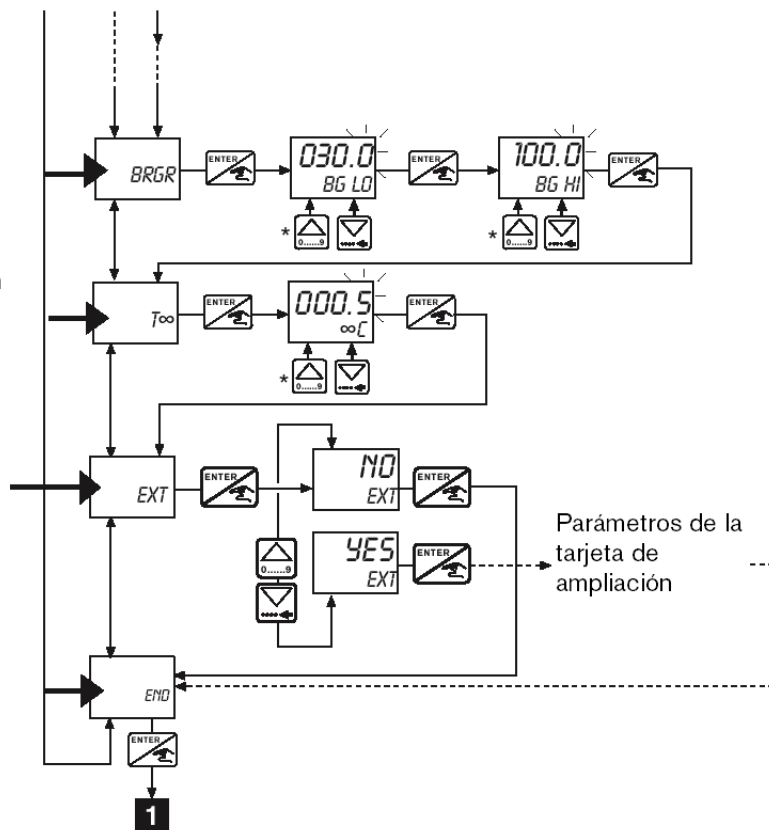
BRGR
ENTER
030.0
BG LO
ENTER
100.0
BG HI
ENTER
*
0......9
*
0......9
T∞
ENTER
000.5
∞C
ENTER
*
0......9
EXT
ENTER
NO
EXT
ENTER
0......9
YES
EXT
ENTER
Parámetros de la tarjeta de ampliación
END
ENTER
1